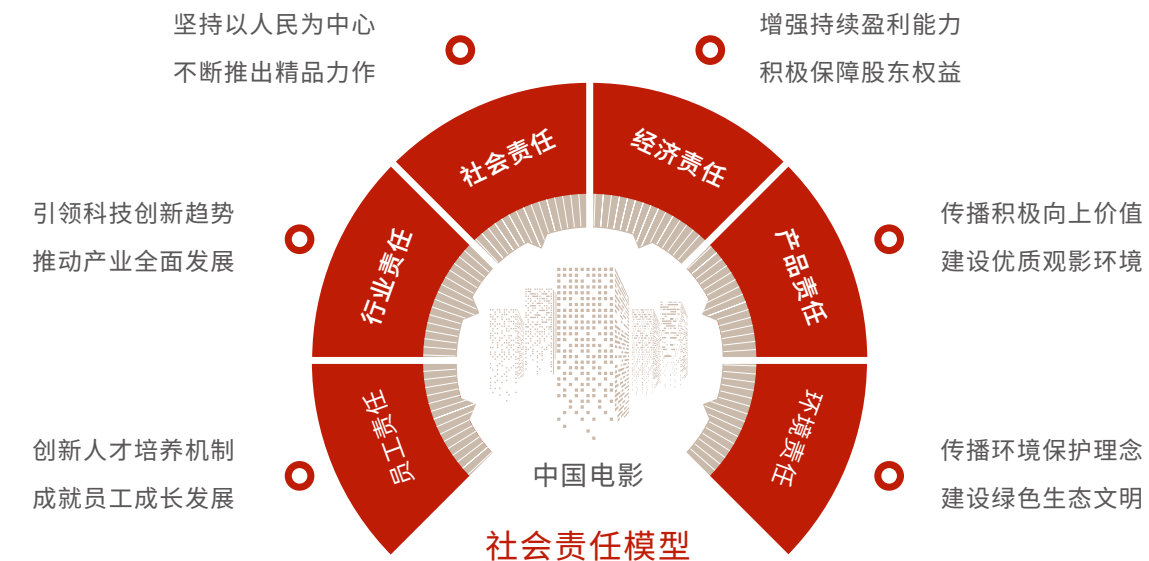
坚持以人民为中心
不断推出精品力作

增强持续盈利能力
积极保障股东权益

社会责任

经济责任

引领科技创新趋势
推动产业全面发展

传播积极向上价值
建设优质观影环境

行业责任

产品责任

员工责任

环境责任

中国电影

创新人才培养机制
成就员工成长发展

传播环境保护理念
建设绿色生态文明

社会责任模型